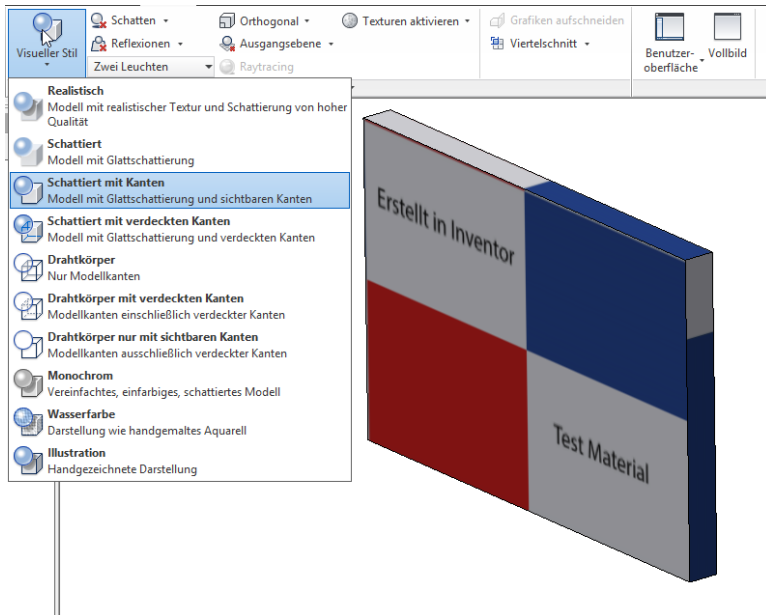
Visueller Stil
Schatten
Reflexionen
Zwei Leuchten
Orthogonal
Ausgangsebene
Raytracing
Texturen aktivieren
Grafiken aufschneiden
Viertelschnitt
Benutzeroberfläche
Vollbild

Realistisch
Modell mit realistischer Textur und Schattierung von hoher Qualität
Schattiert
Modell mit Glattschattierung
Schattiert mit Kanten
Modell mit Glattschattierung und sichtbaren Kanten
Schattiert mit verdeckten Kanten
Modell mit Glattschattierung und verdeckten Kanten
Drahtkörper
Nur Modellkanten
Drahtkörper mit verdeckten Kanten
Modellkanten einschließlich verdeckter Kanten
Drahtkörper nur mit sichtbaren Kanten
Modellkanten ausschließlich verdeckter Kanten
Monochrom
Vereinfachtes, einfarbiges, schattiertes Modell
Wasserfarbe
Darstellung wie handgemaltes Aquarell
Illustration
Handgezeichnete Darstellung

Erstellt in Inventor
Test Material